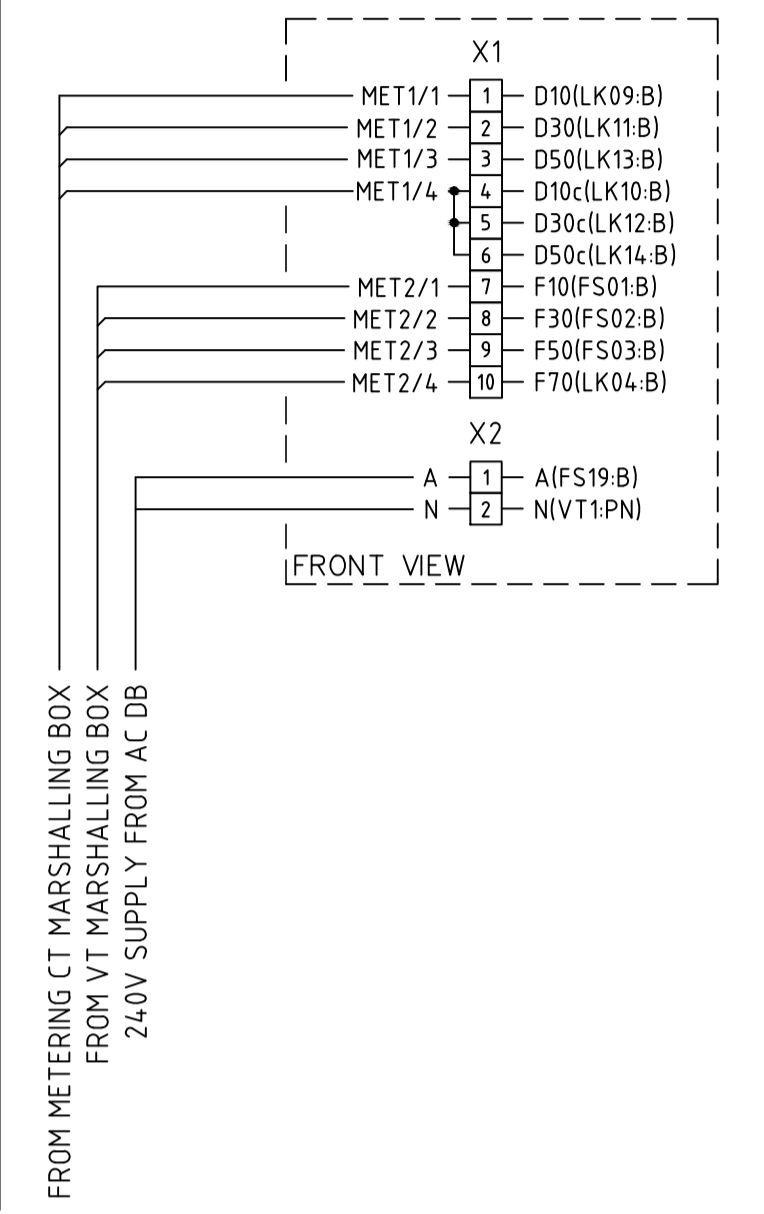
X1

MET1/1 1 D10(LK09:B)
MET1/2 2 D30(LK11:B)
MET1/3 3 D50(LK13:B)
MET1/4 4 D10c(LK10:B)
5 D30c(LK12:B)
6 D50c(LK14:B)
MET2/1 7 F10(FS01:B)
MET2/2 8 F30(FS02:B)
MET2/3 9 F50(FS03:B)
MET2/4 10 F70(LK04:B)

X2

A 1 A(FS19:B)
N 2 N(VT1:PN)

FRONT VIEW

FROM METERING CT MARSHALLING BOX
FROM VT MARSHALLING BOX
240V SUPPLY FROM AC DB